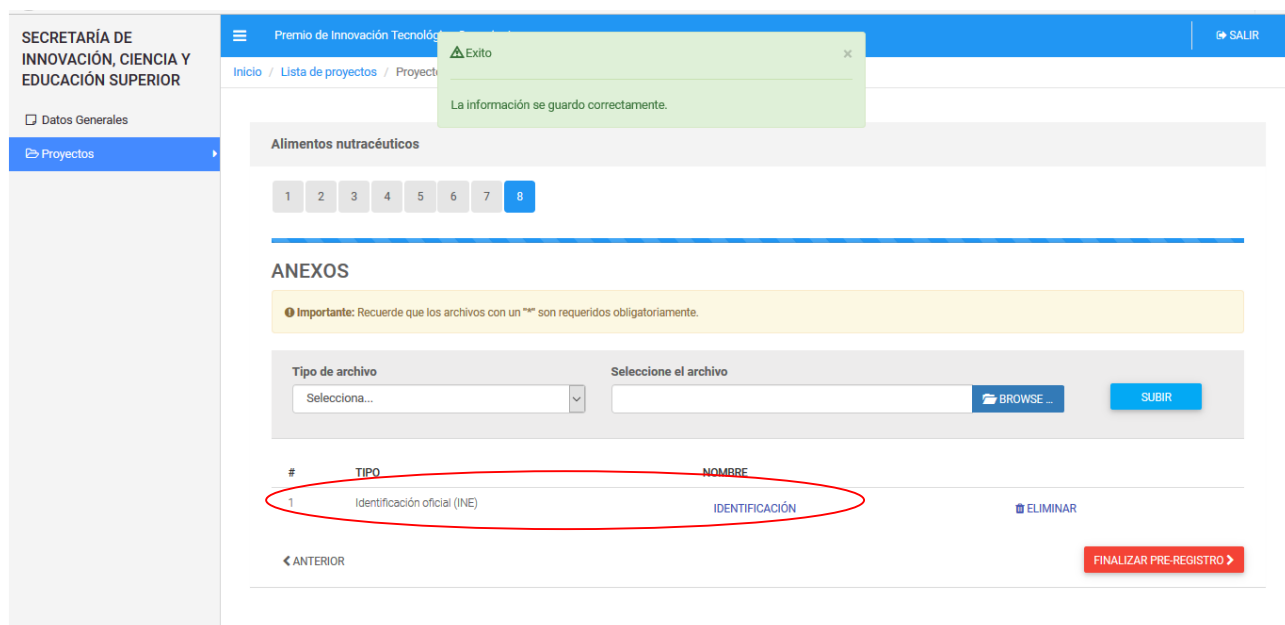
SECRETARÍA DE INNOVACIÓN, CIENCIA Y EDUCACIÓN SUPERIOR

Datos Generales

Proyectos

Premio de Innovación Tecnológ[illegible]

SALIR

Exito

×

La información se guardo correctamente.

Inicio / Lista de proyectos / Proyect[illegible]

Alimentos nutracéuticos

1 2 3 4 5 6 7 8

ANEXOS

Importante: Recuerde que los archivos con un "*" son requeridos obligatoriamente.

Tipo de archivo

Selecciona...

Seleccione el archivo

BROWSE ...

SUBIR

| # | TIPO | NOMBRE | |
|---|---|---|---|
| 1 | Identificación oficial (INE) | IDENTIFICACIÓN | ELIMINAR |

ANTERIOR

FINALIZAR PRE-REGISTRO